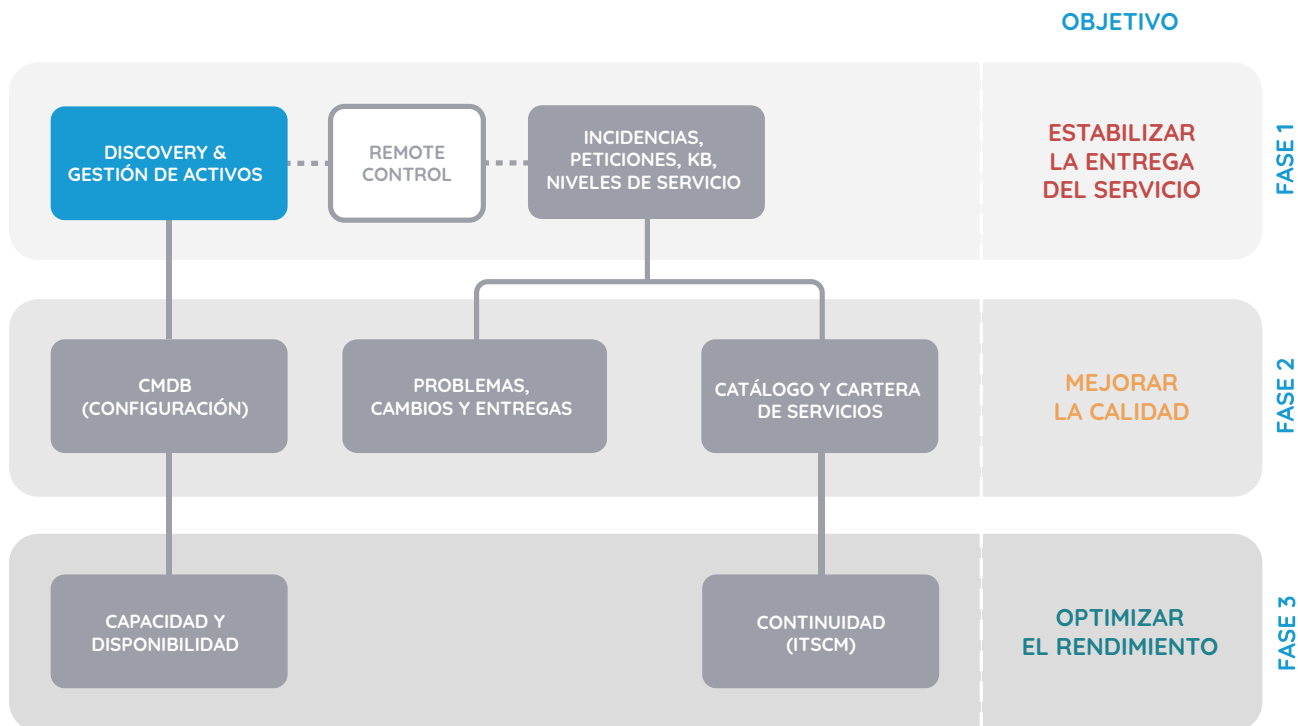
OBJETIVO

DISCOVERY & GESTIÓN DE ACTIVOS

REMOTE CONTROL

INCIDENCIAS, PETICIONES, KB, NIVELES DE SERVICIO

ESTABILIZAR LA ENTREGA DEL SERVICIO

FASE 1

CMDB (CONFIGURACIÓN)

PROBLEMAS, CAMBIOS Y ENTREGAS

CATÁLOGO Y CARTERA DE SERVICIOS

MEJORAR LA CALIDAD

FASE 2

CAPACIDAD Y DISPONIBILIDAD

CONTINUIDAD (ITSCM)

OPTIMIZAR EL RENDIMIENTO

FASE 3